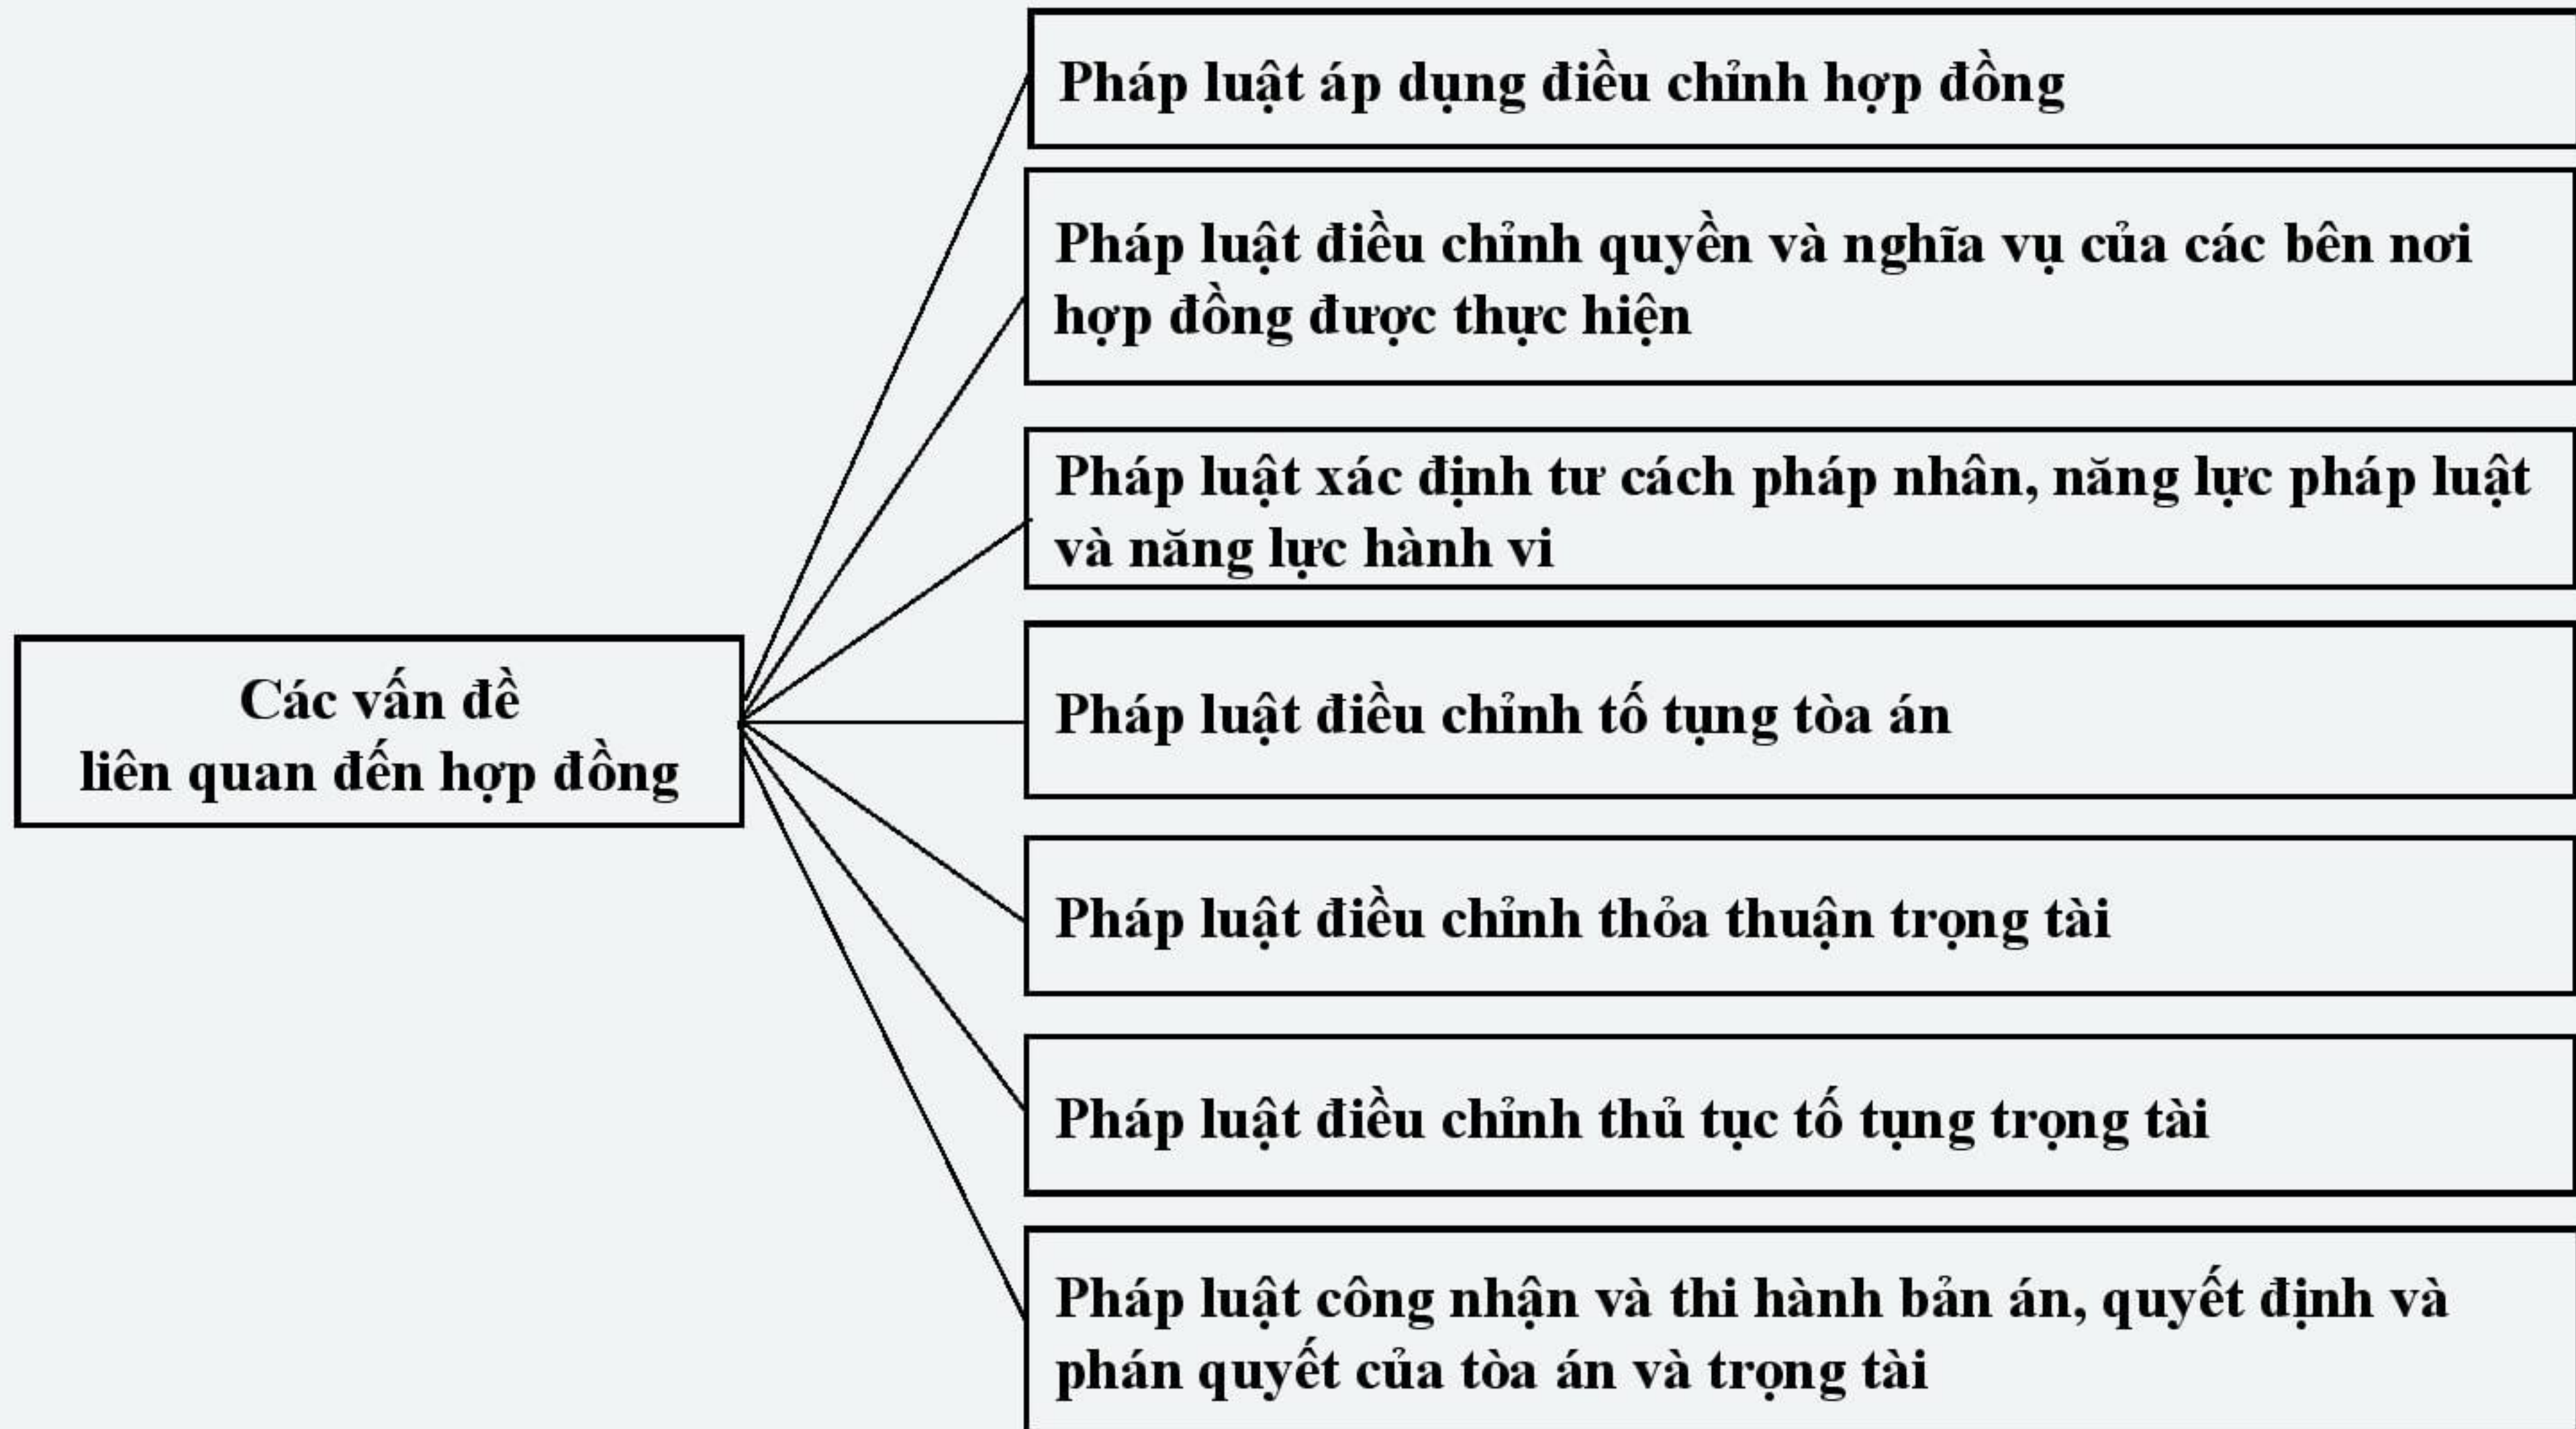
Các vấn đề
liên quan đến hợp đồng

Pháp luật áp dụng điều chỉnh hợp đồng

Pháp luật điều chỉnh quyền và nghĩa vụ của các bên nơi hợp đồng được thực hiện

Pháp luật xác định tư cách pháp nhân, năng lực pháp luật và năng lực hành vi

Pháp luật điều chỉnh tố tụng tòa án

Pháp luật điều chỉnh thỏa thuận trọng tài

Pháp luật điều chỉnh thủ tục tố tụng trọng tài

Pháp luật công nhận và thi hành bản án, quyết định và phán quyết của tòa án và trọng tài